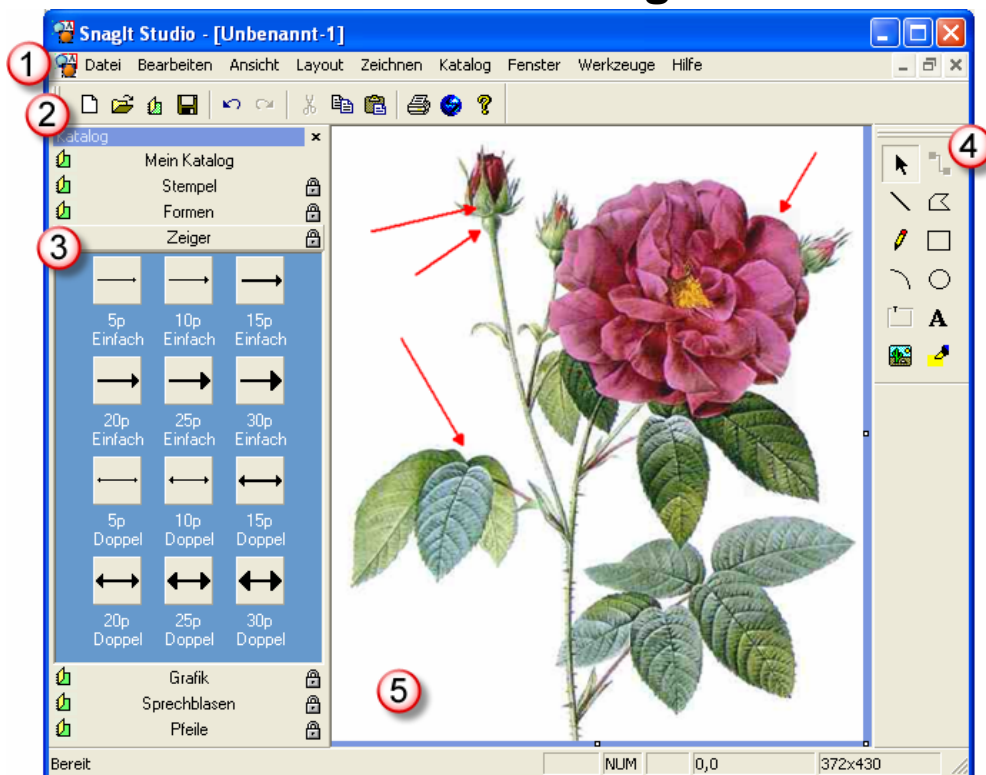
SnagIt Studio - [Unbenannt-1]

1 Datei Bearbeiten Ansicht Layout Zeichnen Katalog Fenster Werkzeuge Hilfe

2

Katalog ×

Mein Katalog

Stempel

Formen

3 Zeiger

5p Einfach | 10p Einfach | 15p Einfach

20p Einfach | 25p Einfach | 30p Einfach

5p Doppel | 10p Doppel | 15p Doppel

20p Doppel | 25p Doppel | 30p Doppel

Grafik

Sprechblasen

Pfeile

4

A

5

Bereit | NUM | 0,0 | 372x430